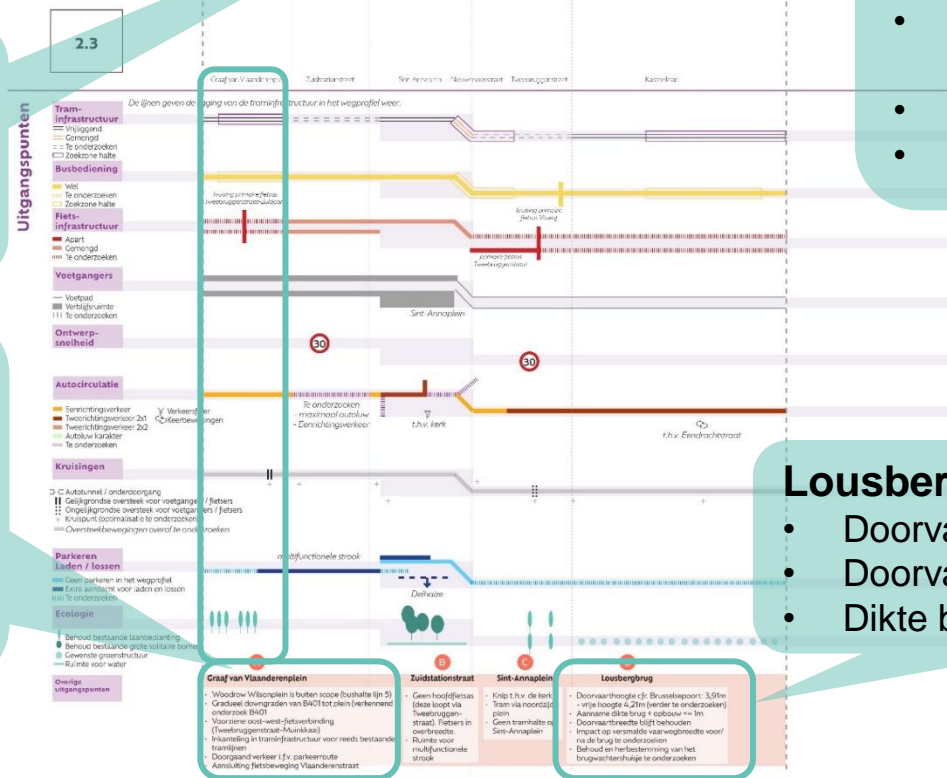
2.3

Graaf van Vlaanderenplein | Zuidstationstraat | Sint-Annaplein | Nieuwevaartstraat | Tweebruggenstraat | Kasteellaan

Uitgangspunten

De lijnen geven de ligging van de traminfrastructuur in het wegprofiel weer.

Tram-infrastructuur
Vrijliggend
Gemengd
Te onderzoeken
Zoekzone halte

Busbediening
Wel
Te onderzoeken
Zoekzone halte

kruising primaire fietsas Tweebruggenstraat-Zuidstraat

kruising primaire fietsas Vlaag

Fiets-infrastructuur
Apart
Gemengd
Te onderzoeken

primaire fietsas Tweebruggenstraat

Voetgangers
Voetpad
Verblijfsruimte
Te onderzoeken

Sint-Annaplein

Ontwerp-snelheid

30

30

Autocirculatie
Eenrichtingsverkeer
Tweerichtingsverkeer 2x1
Tweerichtingsverkeer 2x2
Autoluw karakter
Te onderzoeken
Verkeerslicht
Keerbewegingen

Te onderzoeken
- maximaal autoluw
- Eenrichtingsverkeer

t.h.v. kerk

t.h.v. Eendrachtstraat

Kruisingen
Autotunnel / onderdoorgang
Gelijkgrondse oversteek voor voetgangers / fietsers
Ongelijkgrondse oversteek voor voetgangers / fietsers
Kruispunt (optimalisatie te onderzoeken)
Oversteekbewegingen overal te onderzoeken

Parkeren Laden / lossen
Geen parkeren in het wegprofiel
Extra aandacht voor laden en lossen
Te onderzoeken

multifunctionele strook

Delhaize

Ecologie
Behoud bestaande laanbeplanting
Behoud bestaande grote solitaire bomen
Gewenste groenstructuur
Ruimte voor water

Overige uitgangspunten

A
Graaf van Vlaanderenplein
- Woodrow Wilsonplein is buiten scope (bushalte lijn 5)
- Gradueel downgraden van B401 tot plein (verkennend onderzoek B401)
- Voorziene oost-west-fietsverbinding (Tweebruggenstraat-Muinkkaai)
- Inkanteling in traminfrastructuur voor reeds bestaande tramlijnen
- Doorgaand verkeer t.f.v. parkeerroute
- Aansluiting fietsbeweging Vlaanderenstraat

B
Zuidstationstraat
- Geen hoofdfietsas (deze loopt via Tweebruggen-straat). Fietsers in overbreedte.
- Ruimte voor multifunctionele strook

C
Sint-Annaplein
- Knip t.h.v. de kerk
- Tram via noordzijde plein
- Geen tramhalte op Sint-Annaplein

D
Lousbergbrug
- Doorvaarthoogte cfr. Brusselsepoort: 3,91m - vrije hoogte 4,21m (verder te onderzoeken)
- Aanname dikte brug + opbouw <= 1m
- Doorvaartbreedte blijft behouden
- Impact op versmalde vaarwegbreedte voor/na de brug te onderzoeken
- Behoud en herbestemming van het brugwachtershuisje te onderzoeken

Lousber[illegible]
• Doorva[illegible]
• Doorva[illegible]
• Dikte b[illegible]